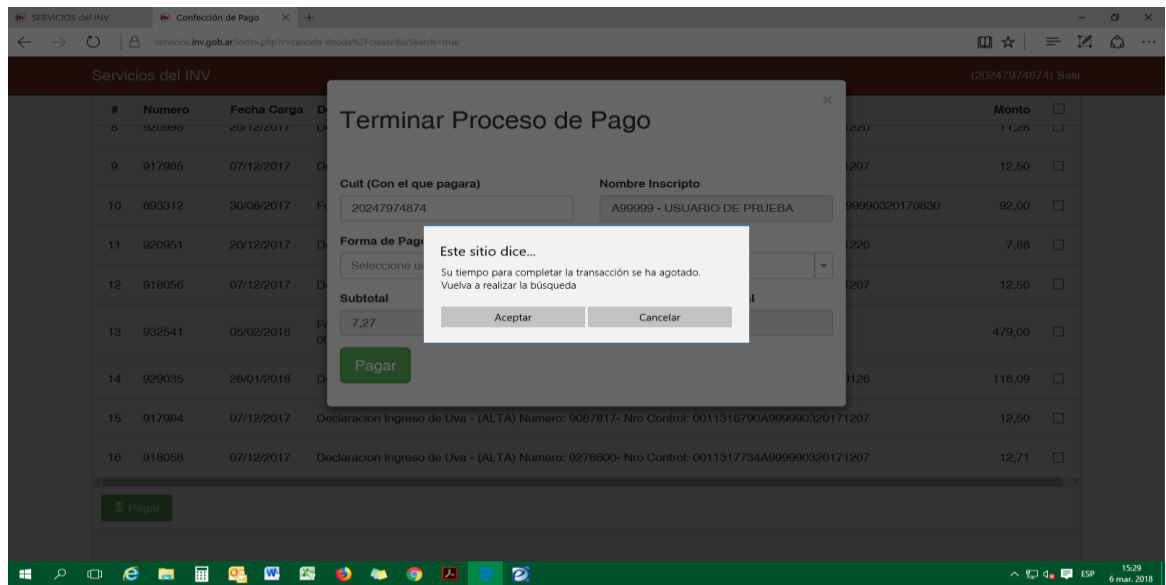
SERVICIOS del INV | Confección de Pago ×

servicios.inv.gob.ar/index.php?r=cancela-deuda%2Fcreate&isSearch=true

Servicios del INV (20247974874) Salir

| # | Numero | Fecha Carga | D | | Monto |
|---|---|---|---|---|---|
| 8 | 920996 | 20/12/2017 | D | 220 | 11,28 |
| 9 | 917985 | 07/12/2017 | D | 207 | 12,50 |
| 10 | 893312 | 30/08/2017 | F | 99990320170830 | 92,00 |
| 11 | 920951 | 20/12/2017 | D | 220 | 7,88 |
| 12 | 918056 | 07/12/2017 | D | 207 | 12,50 |
| 13 | 932541 | 05/02/2018 | F 0 | | 479,00 |
| 14 | 929035 | 26/01/2018 | D | 126 | 116,09 |
| 15 | 917984 | 07/12/2017 | Declaracion Ingreso de Uva - (ALTA) Numero: 9087817- Nro Control: 0011316790A999990320171207 | | 12,50 |
| 16 | 918058 | 07/12/2017 | Declaracion Ingreso de Uva - (ALTA) Numero: 9276600- Nro Control: 0011317734A999990320171207 | | 12,71 |

$ Pagar

Terminar Proceso de Pago ×

Cuit (Con el que pagara)
20247974874

Nombre Inscripto
A99999 - USUARIO DE PRUEBA

Forma de Pago
Seleccione u

Subtotal
7,27

l

Pagar

Este sitio dice...
Su tiempo para completar la transacción se ha agotado.
Vuelva a realizar la búsqueda

Aceptar Cancelar

ESP 15:29 6 mar. 2018